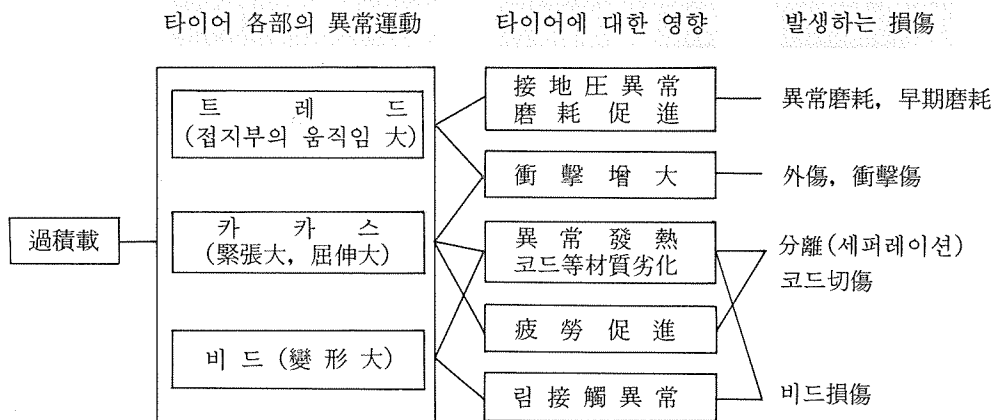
타이어 各部의 異常運動

타이어에 대한 영향

발생하는 損傷

過積載

트 레 드
(접지부의 움직임 大)

카 카 스
(緊張大, 屈伸大)

비 드 (變形大)

接地圧異常
磨耗促進

衝撃増大

異常發熱
코드等材質劣化

疲勞促進

림接觸異常

異常磨耗, 早期磨耗

外傷, 衝撃傷

分離(세퍼레이션)
코드切傷

비드損傷